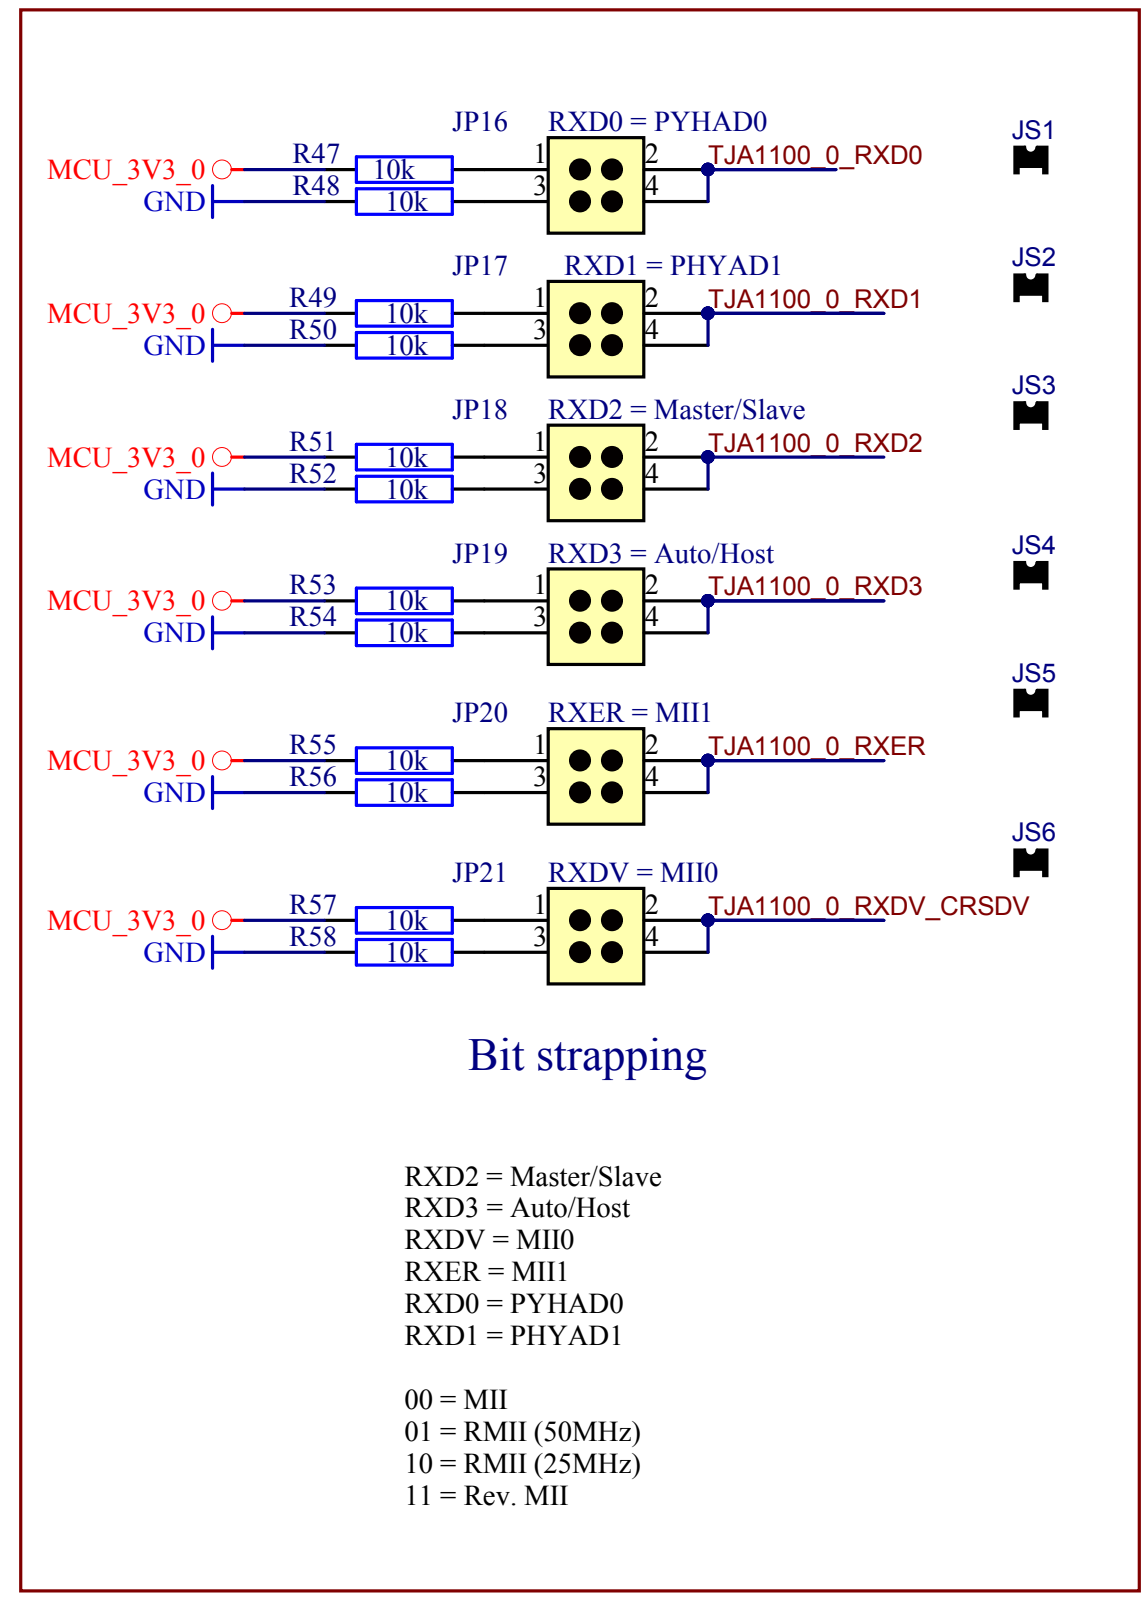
JP16 RXD0 = PYHAD0
JS1
MCU_3V3_0
R47
10k
1
2
TJA1100_0_RXD0
GND
R48
10k
3
4

JP17 RXD1 = PHYAD1
JS2
MCU_3V3_0
R49
10k
1
2
TJA1100_0_RXD1
GND
R50
10k
3
4

JP18 RXD2 = Master/Slave
JS3
MCU_3V3_0
R51
10k
1
2
TJA1100_0_RXD2
GND
R52
10k
3
4

JP19 RXD3 = Auto/Host
JS4
MCU_3V3_0
R53
10k
1
2
TJA1100_0_RXD3
GND
R54
10k
3
4

JP20 RXER = MII1
JS5
MCU_3V3_0
R55
10k
1
2
TJA1100_0_RXER
GND
R56
10k
3
4

JP21 RXDV = MII0
JS6
MCU_3V3_0
R57
10k
1
2
TJA1100_0_RXDV_CRSDV
GND
R58
10k
3
4

Bit strapping

RXD2 = Master/Slave
RXD3 = Auto/Host
RXDV = MII0
RXER = MII1
RXD0 = PYHAD0
RXD1 = PHYAD1

00 = MII
01 = RMII (50MHz)
10 = RMII (25MHz)
11 = Rev. MII